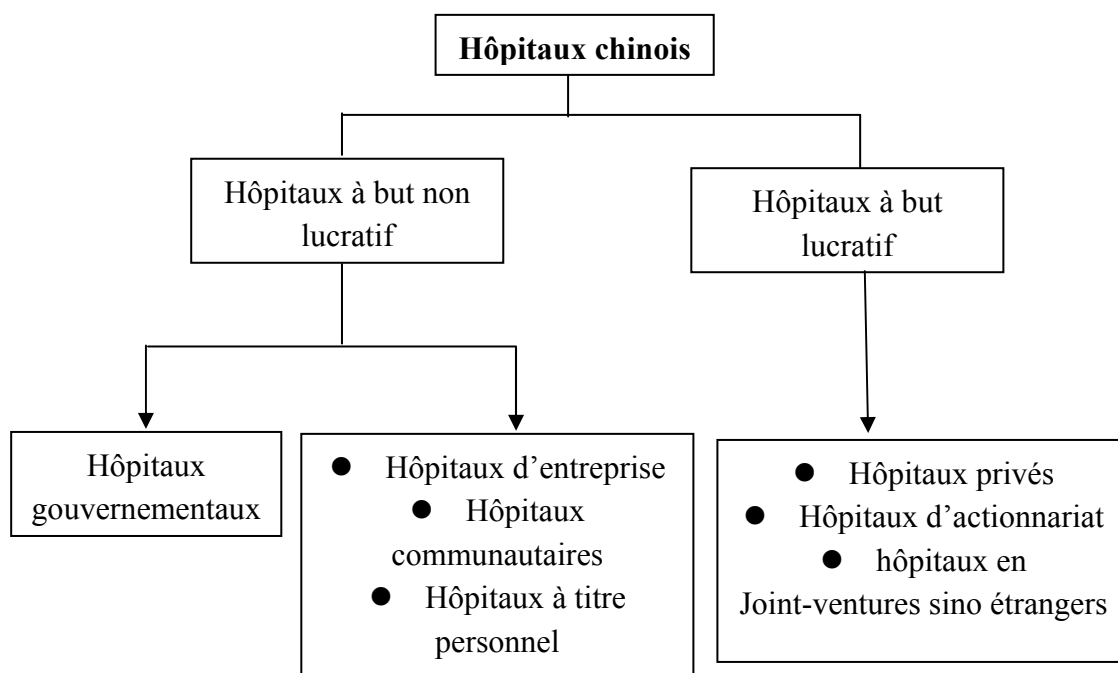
**Hôpitaux chinois**

Hôpitaux à but non lucratif

Hôpitaux à but lucratif

Hôpitaux gouvernementaux

- Hôpitaux d'entreprise
- Hôpitaux communautaires
- Hôpitaux à titre personnel

- Hôpitaux privés
- Hôpitaux d'actionnariat
- hôpitaux en Joint-ventures sino étrangers